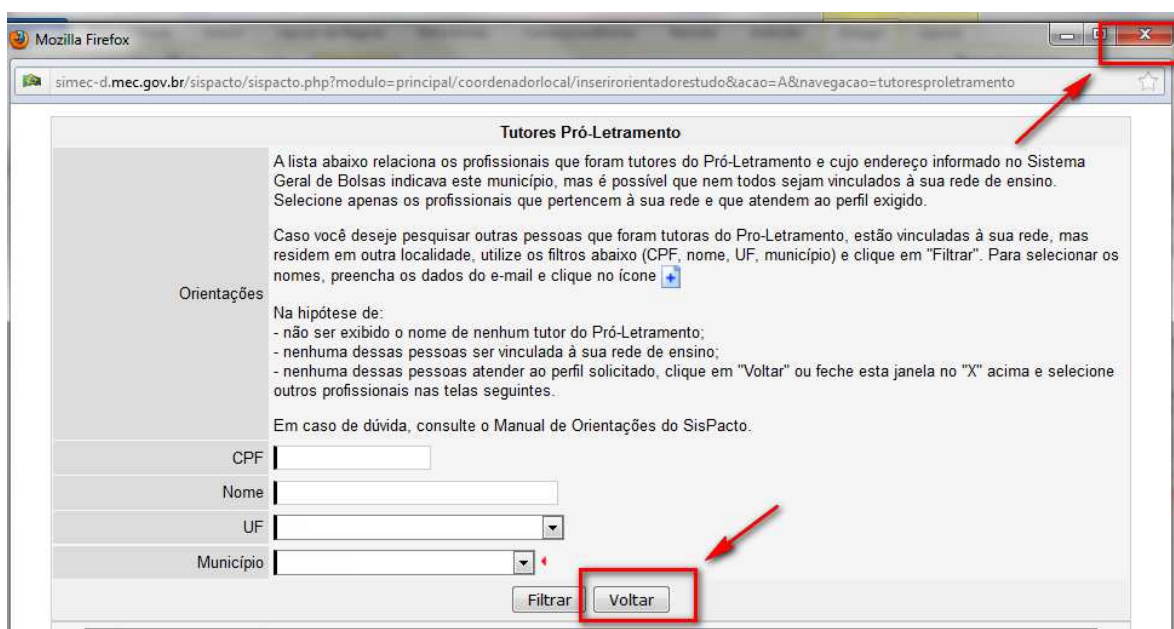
Mozilla Firefox

simec-d.mec.gov.br/sispacto/sispacto.php?modulo=principal/coordenadorlocal/inserirorientadorestudo&acao=A&navegacao=tutoresproletramento

Tutores Pró-Letramento

Orientações

A lista abaixo relaciona os profissionais que foram tutores do Pró-Letramento e cujo endereço informado no Sistema Geral de Bolsas indicava este município, mas é possível que nem todos sejam vinculados à sua rede de ensino. Selecione apenas os profissionais que pertencem à sua rede e que atendem ao perfil exigido.

Caso você deseje pesquisar outras pessoas que foram tutoras do Pro-Letramento, estão vinculadas à sua rede, mas residem em outra localidade, utilize os filtros abaixo (CPF, nome, UF, município) e clique em "Filtrar". Para selecionar os nomes, preencha os dados do e-mail e clique no ícone

Na hipótese de:
- não ser exibido o nome de nenhum tutor do Pró-Letramento;
- nenhuma dessas pessoas ser vinculada à sua rede de ensino;
- nenhuma dessas pessoas atender ao perfil solicitado, clique em "Voltar" ou feche esta janela no "X" acima e selecione outros profissionais nas telas seguintes.

Em caso de dúvida, consulte o Manual de Orientações do SisPacto.

CPF

Nome

UF

Município

Filtrar Voltar